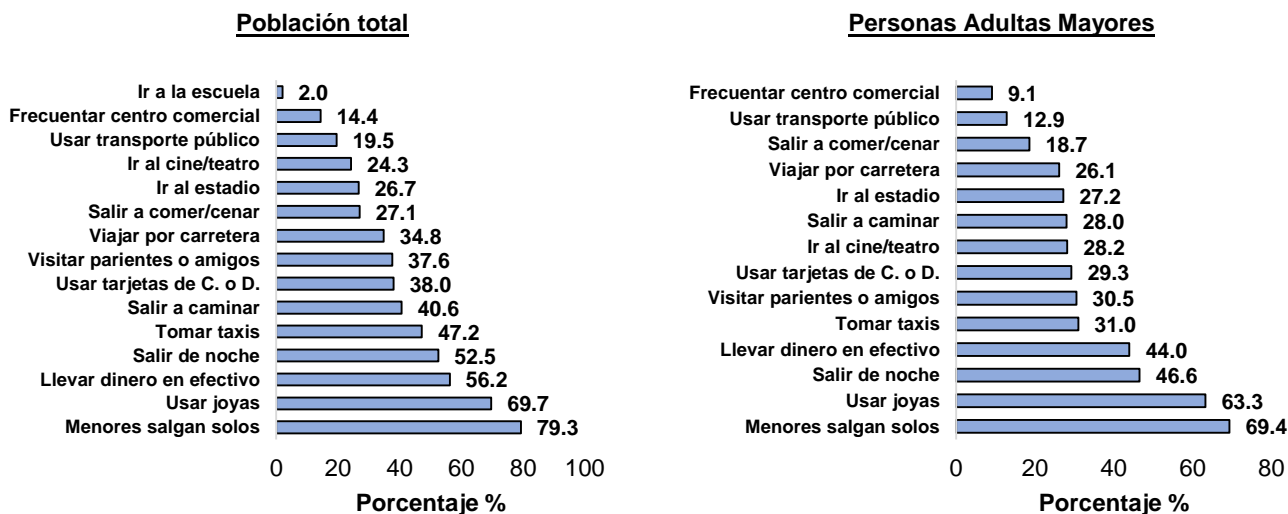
Población total

| | |
|---|---|
| Ir a la escuela | 2.0 |
| Frecuentar centro comercial | 14.4 |
| Usar transporte público | 19.5 |
| Ir al cine/teatro | 24.3 |
| Ir al estadio | 26.7 |
| Salir a comer/cenar | 27.1 |
| Viajar por carretera | 34.8 |
| Visitar parientes o amigos | 37.6 |
| Usar tarjetas de C. o D. | 38.0 |
| Salir a caminar | 40.6 |
| Tomar taxis | 47.2 |
| Salir de noche | 52.5 |
| Llevar dinero en efectivo | 56.2 |
| Usar joyas | 69.7 |
| Menores salgan solos | 79.3 |

0 20 40 60 80 100
Porcentaje %

Personas Adultas Mayores

| | |
|---|---|
| Frecuentar centro comercial | 9.1 |
| Usar transporte público | 12.9 |
| Salir a comer/cenar | 18.7 |
| Viajar por carretera | 26.1 |
| Ir al estadio | 27.2 |
| Salir a caminar | 28.0 |
| Ir al cine/teatro | 28.2 |
| Usar tarjetas de C. o D. | 29.3 |
| Visitar parientes o amigos | 30.5 |
| Tomar taxis | 31.0 |
| Llevar dinero en efectivo | 44.0 |
| Salir de noche | 46.6 |
| Usar joyas | 63.3 |
| Menores salgan solos | 69.4 |

0 20 40 60 80
Porcentaje %